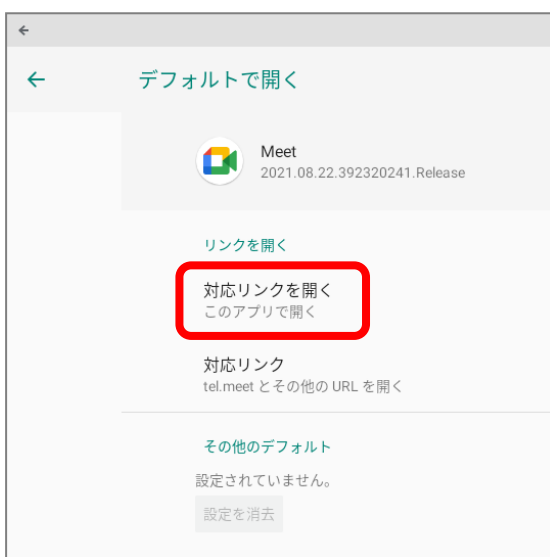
←

←

デフォルトで開く

Meet
2021.08.22.392320241.Release

リンクを開く

対応リンクを開く
このアプリで開く

対応リンク
tel.meet とその他の URL を開く

その他のデフォルト

設定されていません。

設定を消去